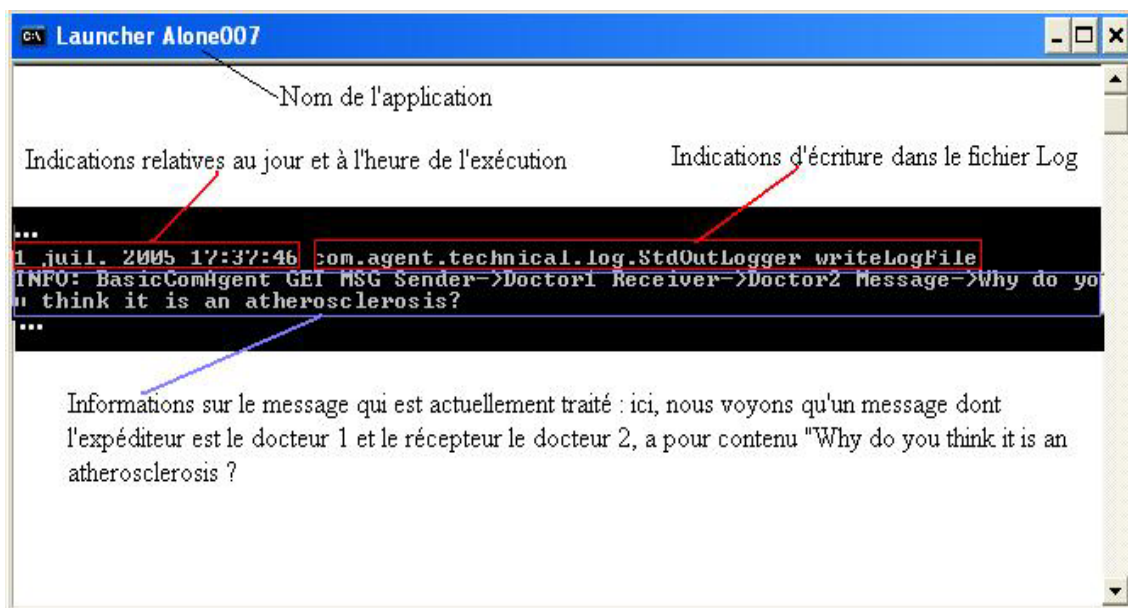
Launcher Alone007

Nom de l'application

Indications relatives au jour et à l'heure de l'exécution

Indications d'écriture dans le fichier Log

...
1 juil. 2005 17:37:46 com.agent.technical.log.StdOutLogger writeLogFile
INFO: BasicComAgent GET MSG Sender->Doctor1 Receiver->Doctor2 Message->Why do you think it is an atherosclerosis?
...

Informations sur le message qui est actuellement traité : ici, nous voyons qu'un message dont l'expéditeur est le docteur 1 et le récepteur le docteur 2, a pour contenu "Why do you think it is an atherosclerosis ?